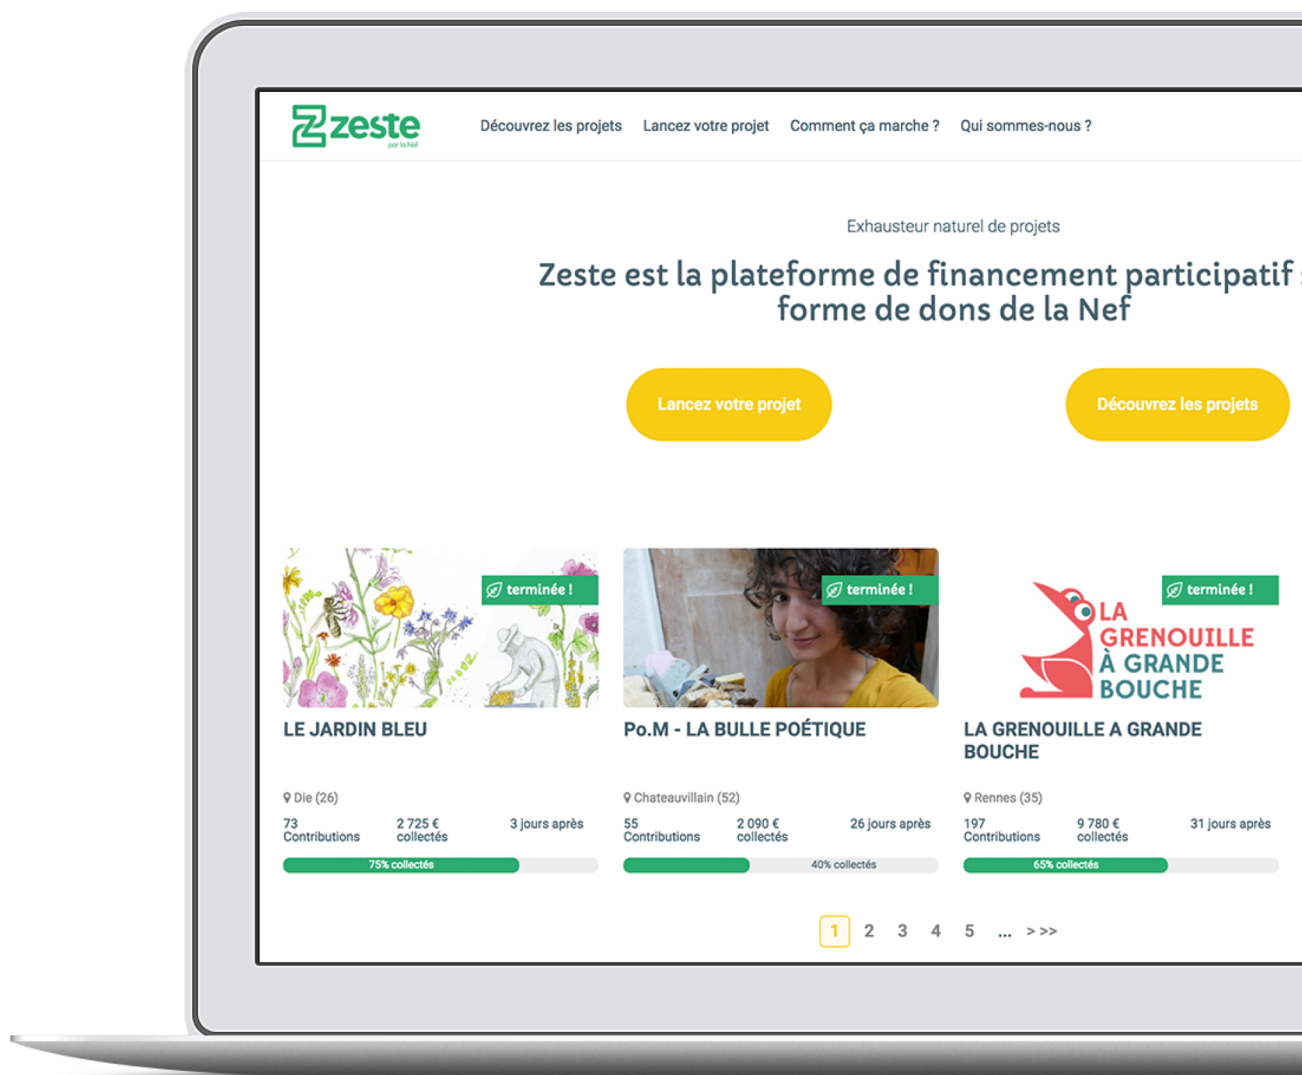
zeste
par la Nef

Découvrez les projets Lancez votre projet Comment ça marche ? Qui sommes-nous ?

Exhausteur naturel de projets

Zeste est la plateforme de financement participatif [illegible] forme de dons de la Nef

Lancez votre projet

Découvrez les projets

terminée !

LE JARDIN BLEU

Die (26)

73 Contributions
2 725 € collectés
3 jours après

75% collectés

terminée !

Po.M - LA BULLE POÉTIQUE

Chateauvillain (52)

55 Contributions
2 090 € collectés
26 jours après

40% collectés

terminée !

LA GRENOUILLE À GRANDE BOUCHE

LA GRENOUILLE A GRANDE BOUCHE

Rennes (35)

197 Contributions
9 780 € collectés
31 jours après

65% collectés

1 2 3 4 5 ... > >>